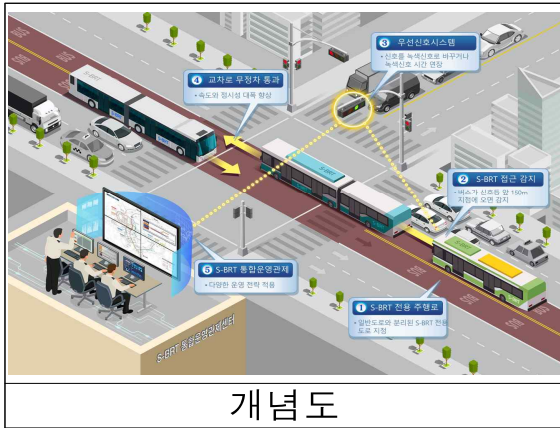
3 우선신호시스템
• 신호를 녹색신호로 바꾸거나 녹색신호 시간 연장

4 교차로 무정차 통과
• 속도와 정시성 대폭 향상

2 S-BRT 접근 감지
• 버스가 신호등 앞 150m 지점에 오면 감지

5 S-BRT 통합운영관제
• 다양한 운영 전략 적용

1 S-BRT 전용 주행로
• 일반도로와 분리된 S-BRT 전용 도로 지정

S-BRT 통합운영관제센터

개념도